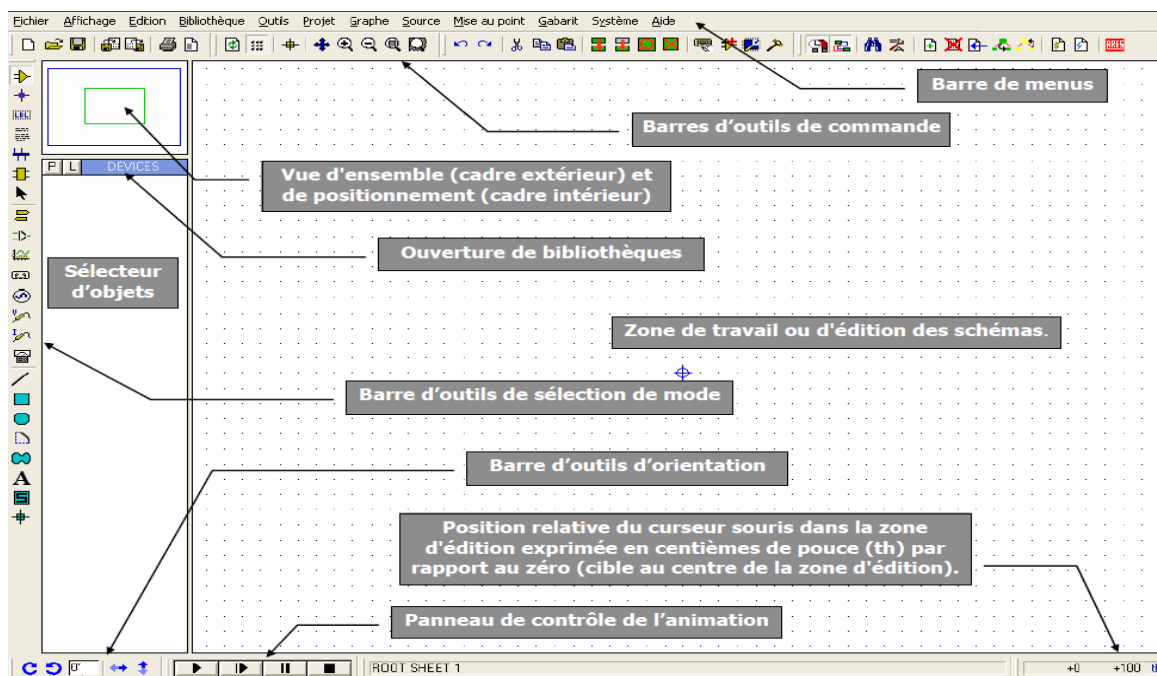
Fichier Affichage Edition Bibliothèque Outils Projet Graphe Source Mise au point Gabarit Système Aide

Barre de menus

Barres d'outils de commande

P L DEVICES

Vue d'ensemble (cadre extérieur) et de positionnement (cadre intérieur)

Ouverture de bibliothèques

Sélecteur d'objets

Zone de travail ou d'édition des schémas.

Barre d'outils de sélection de mode

Barre d'outils d'orientation

Position relative du curseur souris dans la zone d'édition exprimée en centièmes de pouce (th) par rapport au zéro (cible au centre de la zone d'édition).

Panneau de contrôle de l'animation

0°

ROOT SHEET 1

+0 +100 th